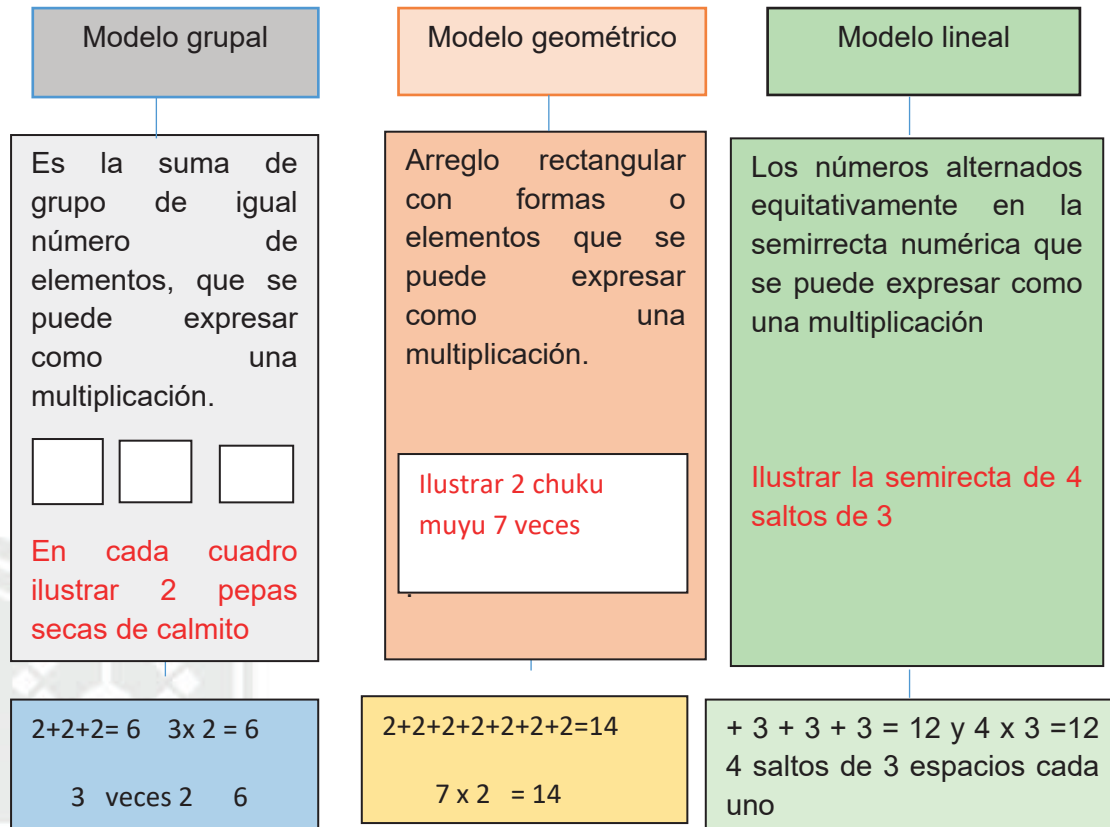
Modelo grupal

Modelo geométrico

Modelo lineal

Es la suma de grupo de igual número de elementos, que se puede expresar como una multiplicación.

En cada cuadro ilustrar 2 pepas secas de calmito

Arreglo rectangular con formas o elementos que se puede expresar como una multiplicación.

Ilustrar 2 chuku muyu 7 veces

Los números alternados equitativamente en la semirrecta numérica que se puede expresar como una multiplicación

Ilustrar la semirecta de 4 saltos de 3

2+2+2= 6 3x 2 = 6

3 veces 2 6

2+2+2+2+2+2+2=14

7 x 2 = 14

+ 3 + 3 + 3 = 12 y 4 x 3 =12
4 saltos de 3 espacios cada uno